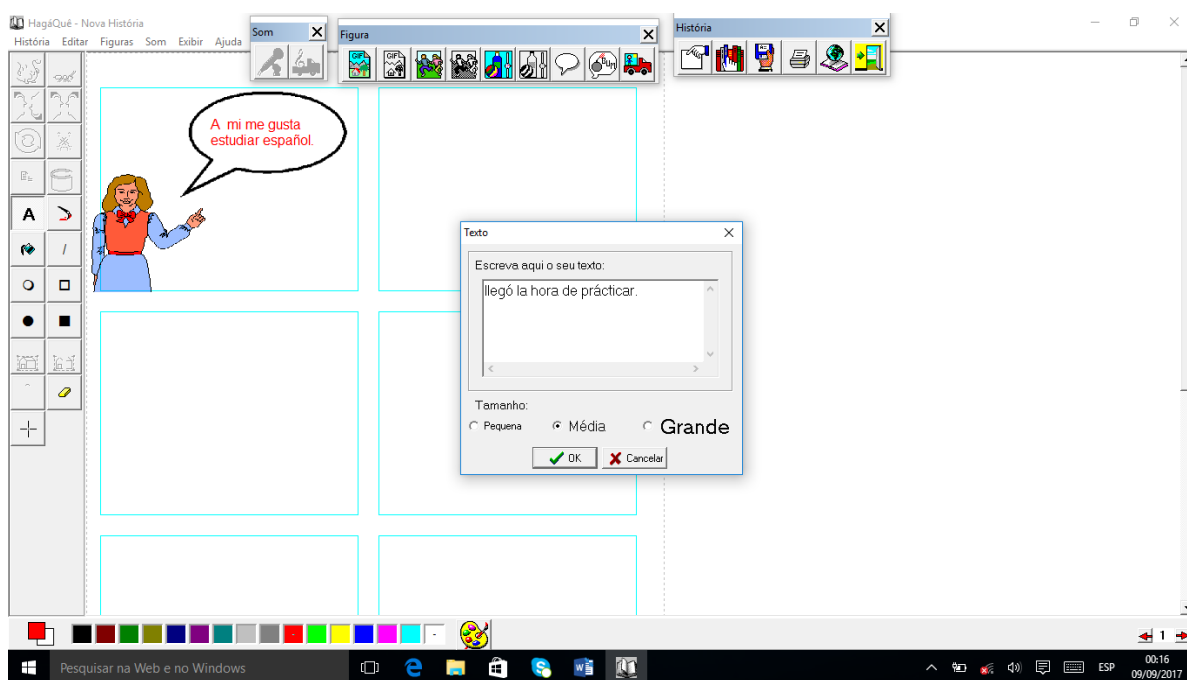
HagáQué - Nova História
História Editar Figuras Som Exibir Ajuda

Som
Figura
GIF
GIF
História

A mi me gusta estudiar español.

A

Texto
Escreva aqui o seu texto:
llegó la hora de prácticar.

Tamanho:
Pequena
Média
Grande

OK
Cancelar

1

Pesquisar na Web e no Windows
ESP
00:16
09/09/2017